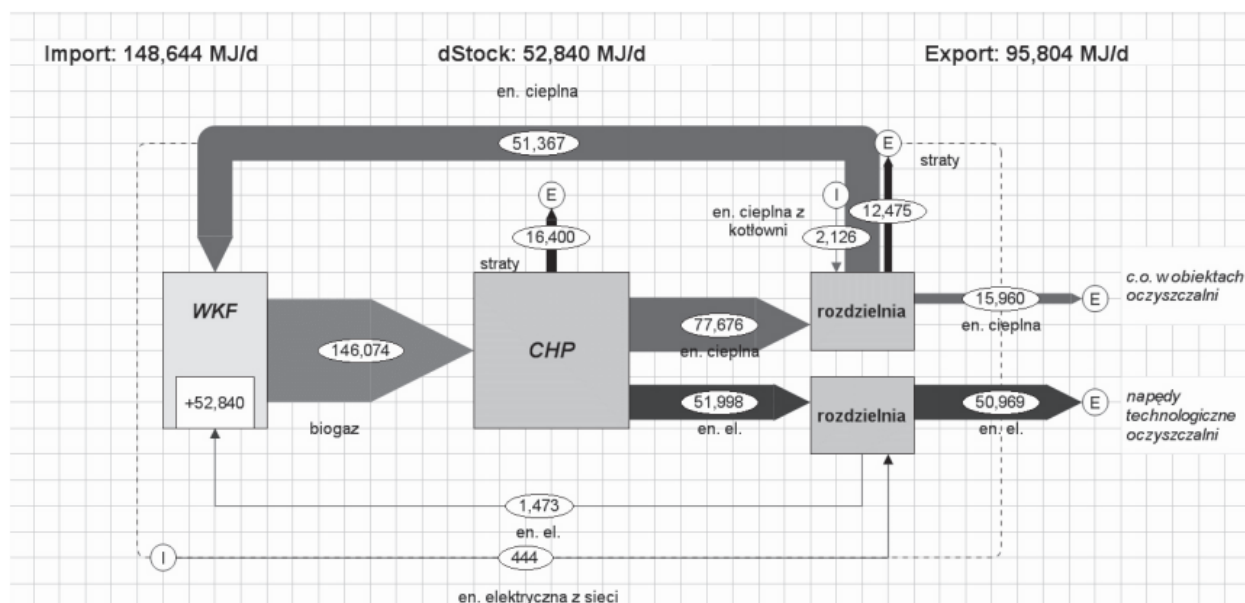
Import: 148,644 MJ/d

dStock: 52,840 MJ/d

Export: 95,804 MJ/d

en. cieplna

51,367

E

straty

I

12,475

en. cieplna z kotłowni

2,126

E

16,400

straty

WKF

146,074

CHP

77,676

en. cieplna

rozdzielnia

15,960

en. cieplna

E

c.o. w obiektach oczyszczalni

+52,840

biogaz

51,998

en. el.

rozdzielnia

50,969

en. el.

E

napędy technologiczne oczyszczalni

1,473

en. el.

I

444

en. elektryczna z sieci